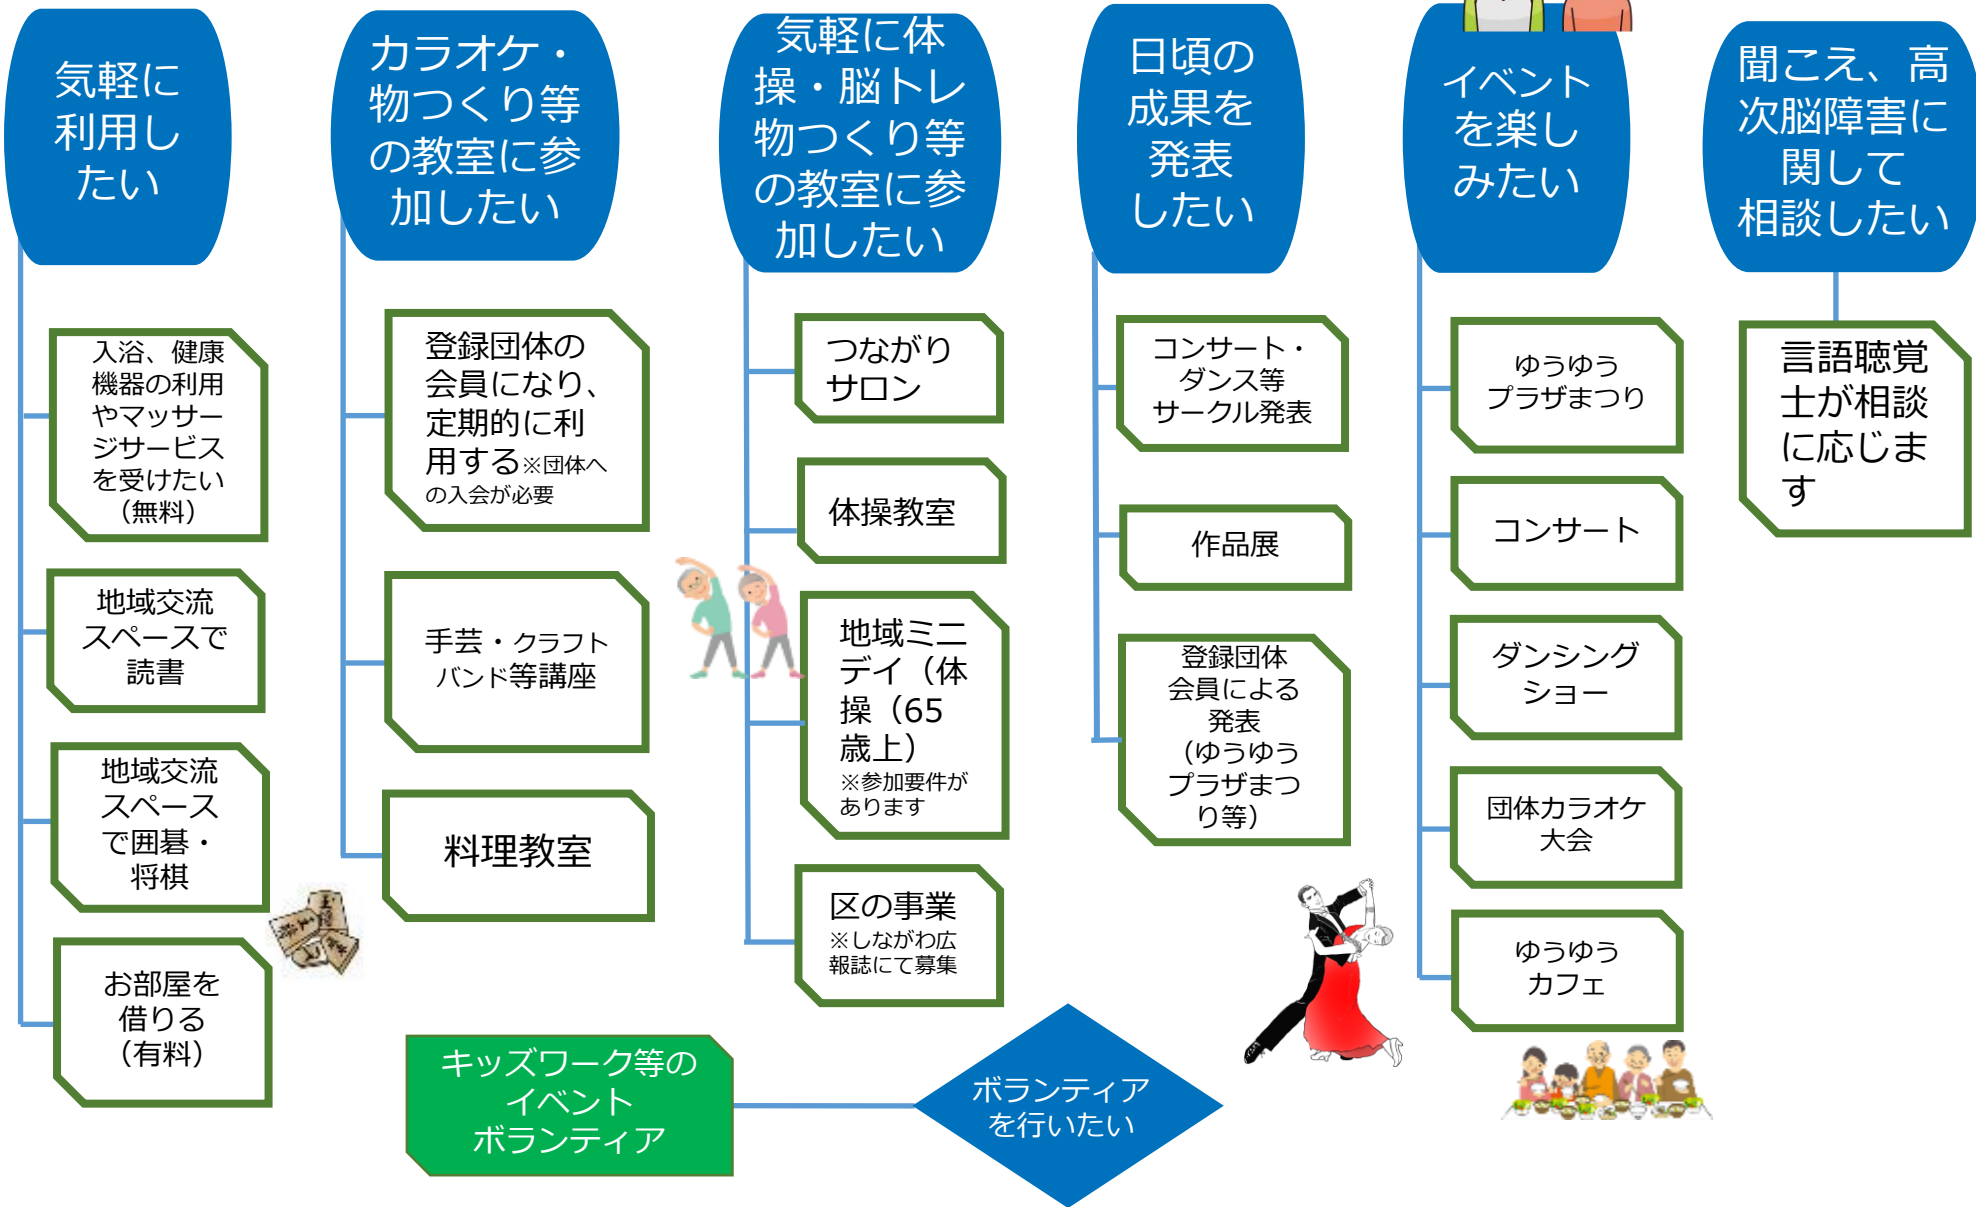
気軽に利用したい

入浴、健康機器の利用やマッサージサービスを受けたい（無料）

地域交流スペースで読書

地域交流スペースで囲碁・将棋

お部屋を借りる（有料）

カラオケ・物つくり等の教室に参加したい

登録団体の会員になり、定期的に利用する※団体への入会が必要

手芸・クラフトバンド等講座

料理教室

気軽に体操・脳トレ物つくり等の教室に参加したい

つながりサロン

体操教室

地域ミニデイ（体操（65歳上）※参加要件があります

区の事業※しながわ広報誌にて募集

日頃の成果を発表したい

コンサート・ダンス等サークル発表

作品展

登録団体会員による発表（ゆうゆうプラザまつり等）

イベントを楽しみたい

ゆうゆうプラザまつり

コンサート

ダンシングショー

団体カラオケ大会

ゆうゆうカフェ

聞こえ、高次脳障害に関して相談したい

言語聴覚士が相談に応じます

キッズワーク等のイベントボランティア

ボランティアを行いたい